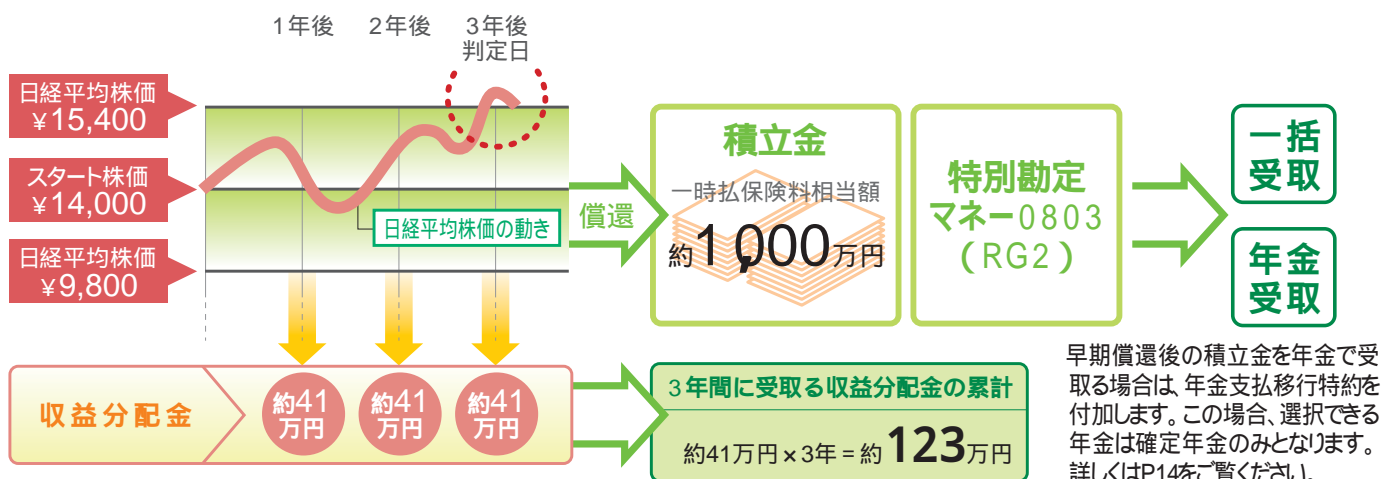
１年後　２年後　３年後
判定日

日経平均株価
￥15,400

スタート株価
￥14,000

日経平均株価
￥9,800

日経平均株価の動き

償還

積立金
一時払保険料相当額
約1,000万円

特別勘定
マネー０８０３
（RG２）

一括
受取

年金
受取

収益分配金

約41
万円

約41
万円

約41
万円

３年間に受取る収益分配金の累計
約41万円×3年＝約123万円

早期償還後の積立金を年金で受取る場合は、年金支払移行特約を付加します。この場合、選択できる年金は確定年金のみとなります。詳しくはP14をご覧ください。